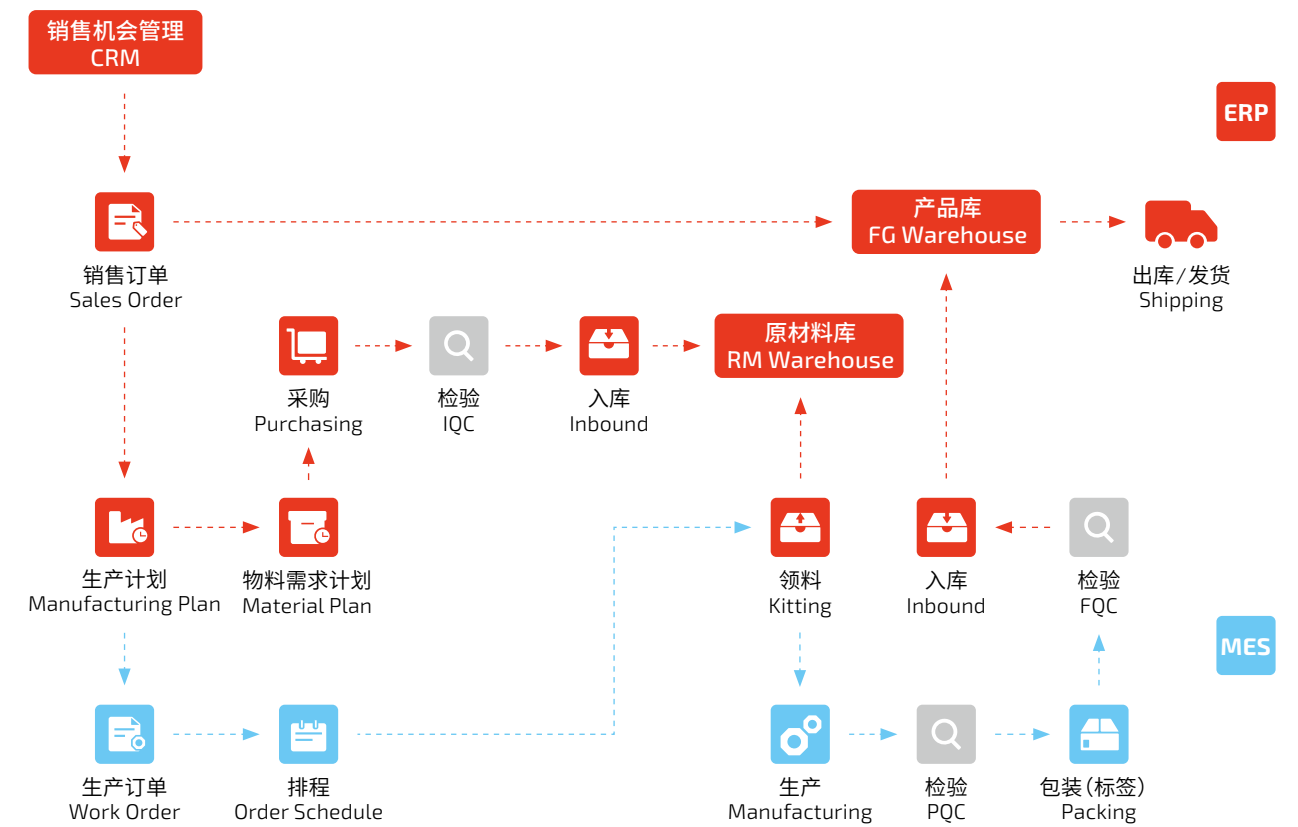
销售机会管理
CRM

ERP

销售订单
Sales Order

产品库
FG Warehouse

出库/发货
Shipping

采购
Purchasing

检验
IQC

入库
Inbound

原材料库
RM Warehouse

生产计划
Manufacturing Plan

物料需求计划
Material Plan

领料
Kitting

入库
Inbound

检验
FQC

MES

生产订单
Work Order

排程
Order Schedule

生产
Manufacturing

检验
PQC

包装(标签)
Packing